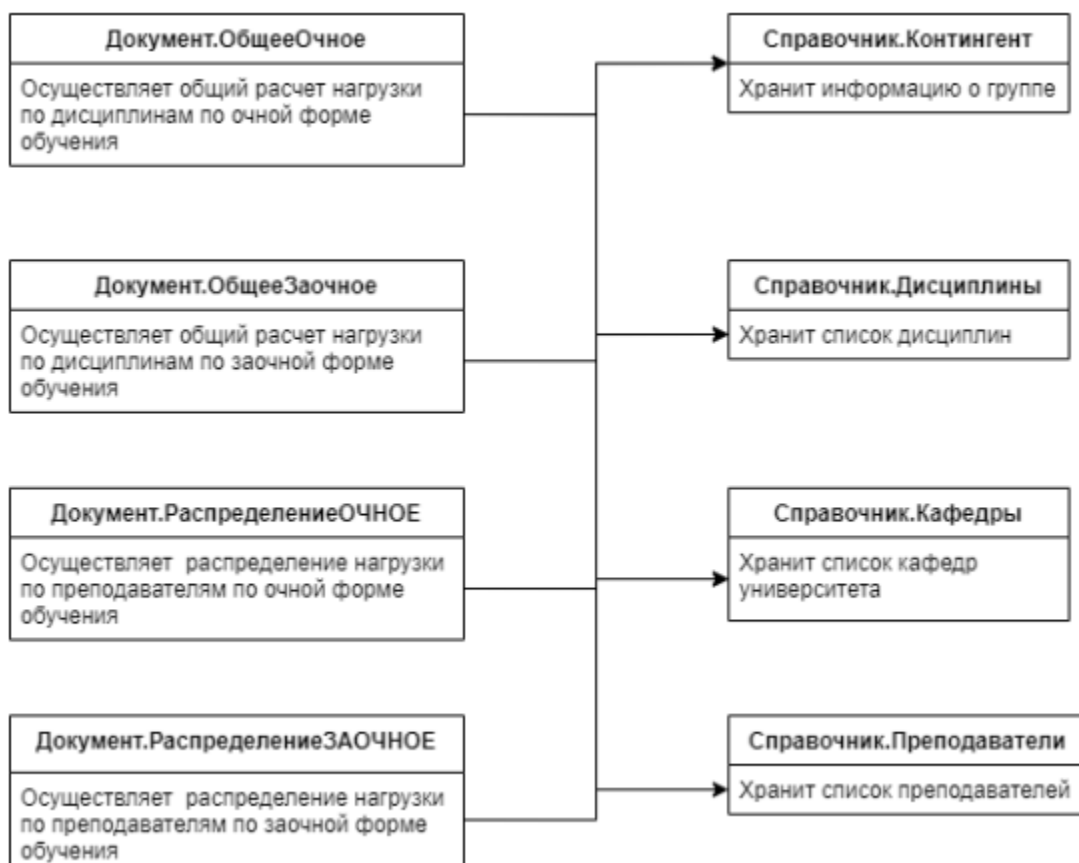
Документ.ОбщееОчное

Осуществляет общий расчет нагрузки по дисциплинам по очной форме обучения

Документ.ОбщееЗаочное

Осуществляет общий расчет нагрузки по дисциплинам по заочной форме обучения

Документ.РаспределениеОЧНОЕ

Осуществляет распределение нагрузки по преподавателям по очной форме обучения

Документ.РаспределениеЗАОЧНОЕ

Осуществляет распределение нагрузки по преподавателям по заочной форме обучения

Справочник.Контингент

Хранит информацию о группе

Справочник.Дисциплины

Хранит список дисциплин

Справочник.Кафедры

Хранит список кафедр университета

Справочник.Преподаватели

Хранит список преподавателей